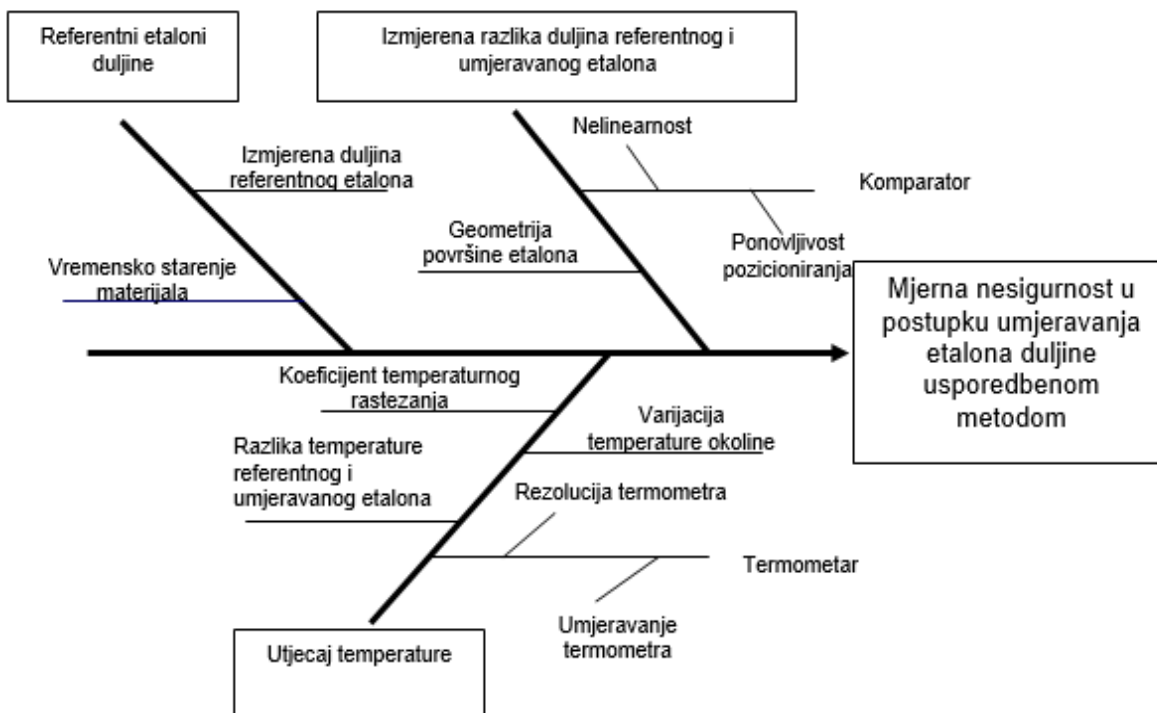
Referentni etaloni duljine

Izmjerena razlika duljina referentnog i umjeravanog etalona

Nelinearnost

Izmjerena duljina referentnog etalona

Komparator

Geometrija površine etalona

Ponovljivost pozicioniranja

Vremensko starenje materijala

Mjerna nesigurnost u postupku umjeravanja etalona duljine usporedbenom metodom

Koeficijent temperaturnog rastezanja

Varijacija temperature okoline

Razlika temperature referentnog i umjeravanog etalona

Rezolucija termometra

Termometar

Umjeravanje termometra

Utjecaj temperature